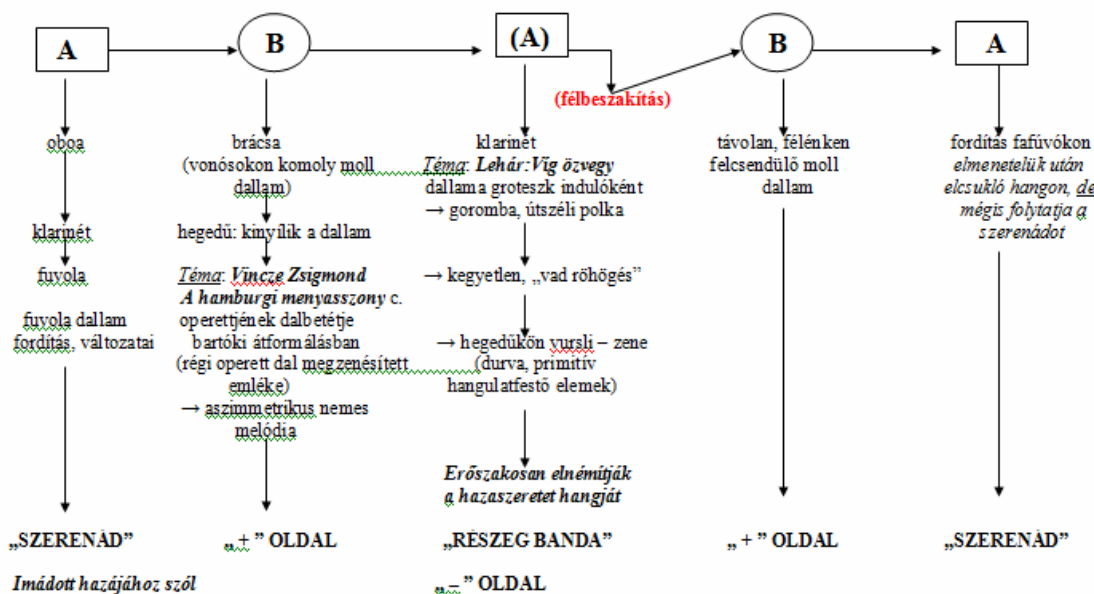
A

B

(A)

(félbeszakítás)

B

A

oboa

klarinét

fuvola

fuvola dallam fordítás, változatai

„SZERENÁD”

Imádott hazájához szól

brácsa (vonósokon komoly moll dallam)

hegedű: kinyílik a dallam

Téma: Vincze Zsigmond A hamburgi menyasszony c. operettjének dalbetétje bartóki átformálásban (régi operett dal megzenésített emléke)

→ aszimmetrikus nemes melódia

„ + ” OLDAL

klarinét

Téma: Lehár:Víg özvegy dallama groteszk indulóként

→ goromba, útszéli polka

→ kegyetlen, „vad röhögés”

→ hegedűkön vursli – zene (durva, primitív hangulatfestő elemek)

Erőszakosan elnémítják a hazaszeretet hangját

„RÉSZEG BANDA”

„ – ” OLDAL

távolan, félénken felcsendülő moll dallam

„ + ” OLDAL

fordítás fafúvókon elmenetelük után elcsukló hangon, de mégis folytatja a szerenádot

„SZERENÁD”